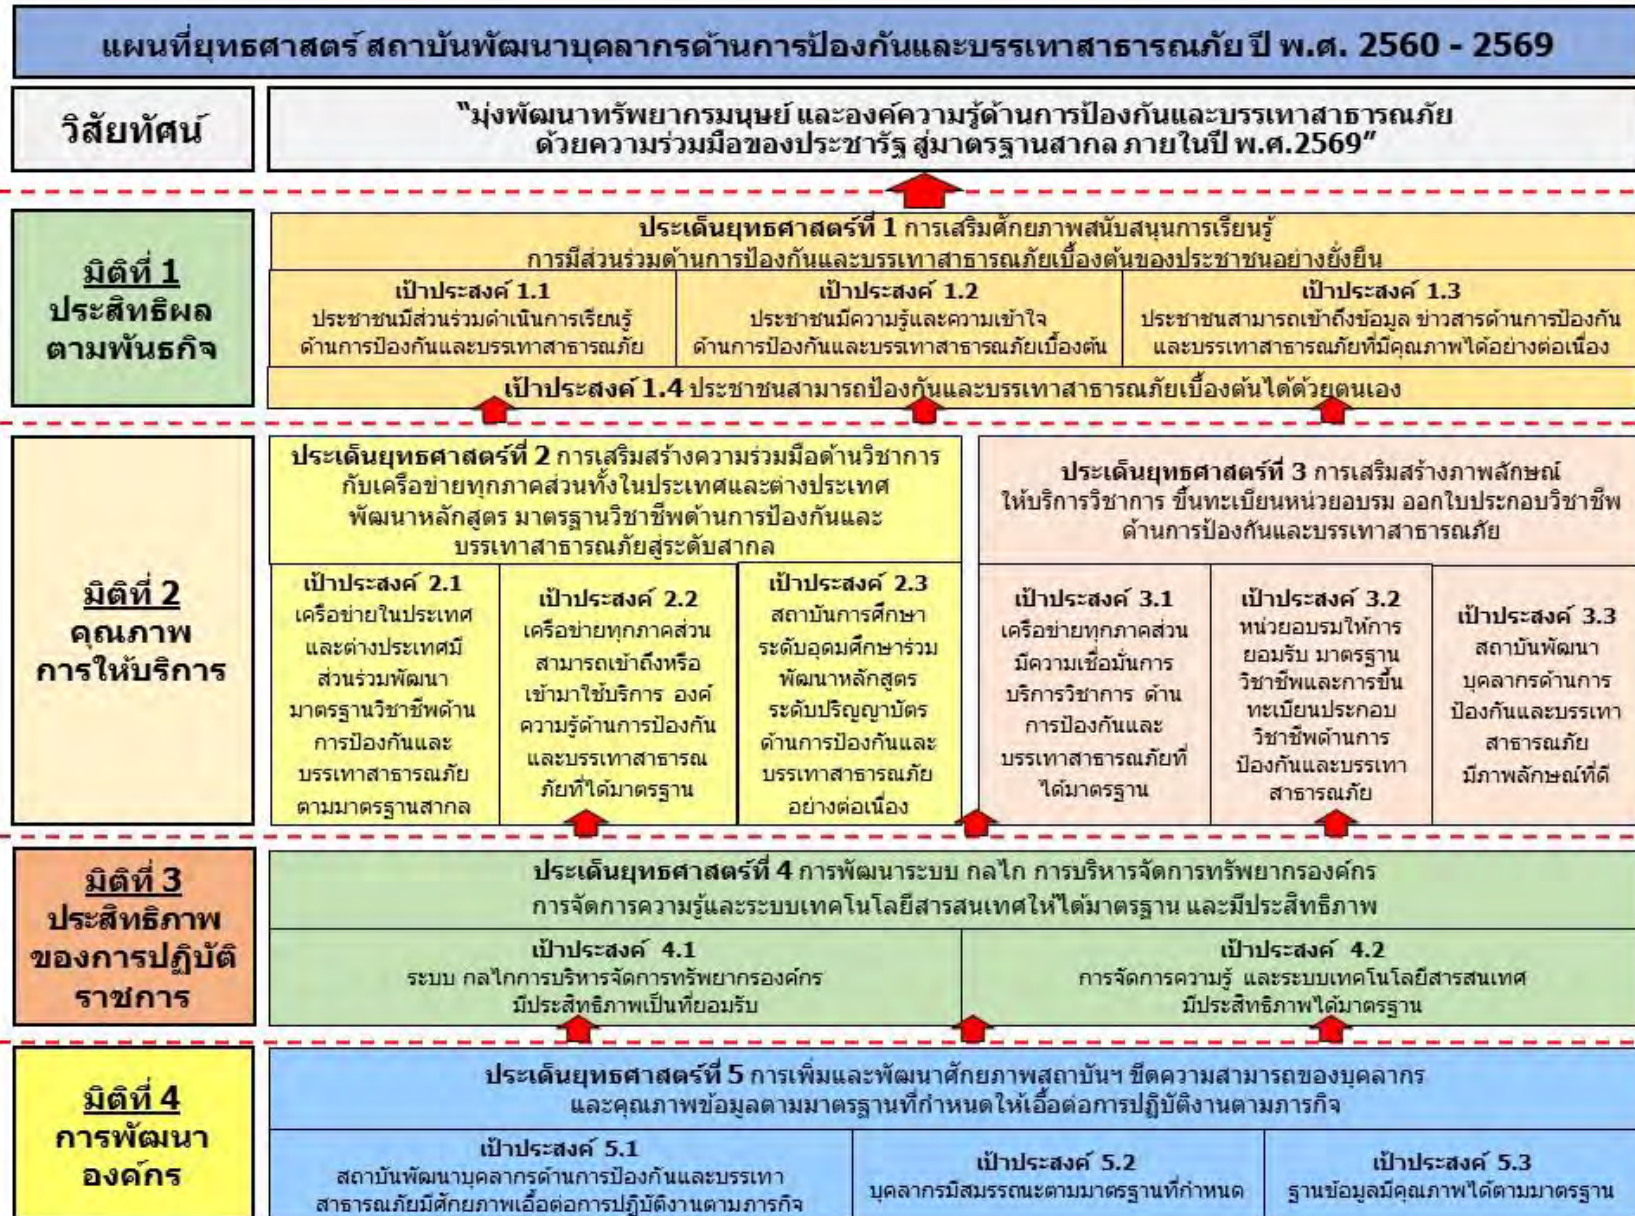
แผนที่ยุทธศาสตร์ สถาบันพัฒนาบุคลากรด้านการป้องกันและบรรเทาสาธารณภัย ปี พ.ศ. 2560 - 2569

วิสัยทัศน์

"มุ่งพัฒนาทรัพยากรมนุษย์ และองค์ความรู้ด้านการป้องกันและบรรเทาสาธารณภัย ด้วยความร่วมมือของประชารัฐ สู่มาตรฐานสากล ภายในปี พ.ศ.2569"

มิติที่ 1 ประสิทธิผลตามพันธกิจ

ประเด็นยุทธศาสตร์ที่ 1 การเสริมศักยภาพสนับสนุนการเรียนรู้ การมีส่วนร่วมด้านการป้องกันและบรรเทาสาธารณภัยเบื้องต้นของประชาชนอย่างยั่งยืน

เป้าประสงค์ 1.1 ประชาชนมีส่วนร่วมดำเนินการเรียนรู้ด้านการป้องกันและบรรเทาสาธารณภัย

เป้าประสงค์ 1.2 ประชาชนมีความรู้และความเข้าใจด้านการป้องกันและบรรเทาสาธารณภัยเบื้องต้น

เป้าประสงค์ 1.3 ประชาชนสามารถเข้าถึงข้อมูล ข่าวสารด้านการป้องกันและบรรเทาสาธารณภัยที่มีคุณภาพได้อย่างต่อเนื่อง

เป้าประสงค์ 1.4 ประชาชนสามารถป้องกันและบรรเทาสาธารณภัยเบื้องต้นได้ด้วยตนเอง

มิติที่ 2 คุณภาพการให้บริการ

ประเด็นยุทธศาสตร์ที่ 2 การเสริมสร้างความร่วมมือด้านวิชาการกับเครือข่ายทุกภาคส่วนทั้งในประเทศและต่างประเทศ พัฒนาหลักสูตร มาตรฐานวิชาชีพด้านการป้องกันและบรรเทาสาธารณภัยสู่ระดับสากล

เป้าประสงค์ 2.1 เครือข่ายในประเทศและต่างประเทศมีส่วนร่วมพัฒนามาตรฐานวิชาชีพด้านการป้องกันและบรรเทาสาธารณภัยตามมาตรฐานสากล

เป้าประสงค์ 2.2 เครือข่ายทุกภาคส่วนสามารถเข้าถึงหรือเข้ามาใช้บริการ องค์ความรู้ด้านการป้องกันและบรรเทาสาธารณภัยที่ได้มาตรฐาน

เป้าประสงค์ 2.3 สถาบันการศึกษาระดับอุดมศึกษาร่วมพัฒนาหลักสูตรระดับปริญญาบัตรด้านการป้องกันและบรรเทาสาธารณภัยอย่างต่อเนื่อง

ประเด็นยุทธศาสตร์ที่ 3 การเสริมสร้างภาพลักษณ์ ให้บริการวิชาการ ขึ้นทะเบียนหน่วยอบรม ออกใบประกอบวิชาชีพด้านการป้องกันและบรรเทาสาธารณภัย

เป้าประสงค์ 3.1 เครือข่ายทุกภาคส่วนมีความเชื่อมั่นการบริการวิชาการ ด้านการป้องกันและบรรเทาสาธารณภัยที่ได้มาตรฐาน

เป้าประสงค์ 3.2 หน่วยอบรมให้การยอมรับ มาตรฐานวิชาชีพและการขึ้นทะเบียนประกอบวิชาชีพด้านการป้องกันและบรรเทาสาธารณภัย

เป้าประสงค์ 3.3 สถาบันพัฒนาบุคลากรด้านการป้องกันและบรรเทาสาธารณภัยมีภาพลักษณ์ที่ดี

มิติที่ 3 ประสิทธิภาพของการปฏิบัติราชการ

ประเด็นยุทธศาสตร์ที่ 4 การพัฒนาระบบ กลไก การบริหารจัดการทรัพยากรองค์กร การจัดการความรู้และระบบเทคโนโลยีสารสนเทศให้ได้มาตรฐาน และมีประสิทธิภาพ

เป้าประสงค์ 4.1 ระบบ กลไกการบริหารจัดการทรัพยากรองค์กรมีประสิทธิภาพเป็นที่ยอมรับ

เป้าประสงค์ 4.2 การจัดการความรู้ และระบบเทคโนโลยีสารสนเทศมีประสิทธิภาพได้มาตรฐาน

มิติที่ 4 การพัฒนาองค์กร

ประเด็นยุทธศาสตร์ที่ 5 การเพิ่มและพัฒนาศักยภาพสถาบันฯ ขีดความสามารถของบุคลากร และคุณภาพข้อมูลตามมาตรฐานที่กำหนดให้เอื้อต่อการปฏิบัติงานตามภารกิจ

เป้าประสงค์ 5.1 สถาบันพัฒนาบุคลากรด้านการป้องกันและบรรเทาสาธารณภัยมีศักยภาพเอื้อต่อการปฏิบัติงานตามภารกิจ

เป้าประสงค์ 5.2 บุคลากรมีสมรรถณะตามมาตรฐานที่กำหนด

เป้าประสงค์ 5.3 ฐานข้อมูลมีคุณภาพได้ตามมาตรฐาน